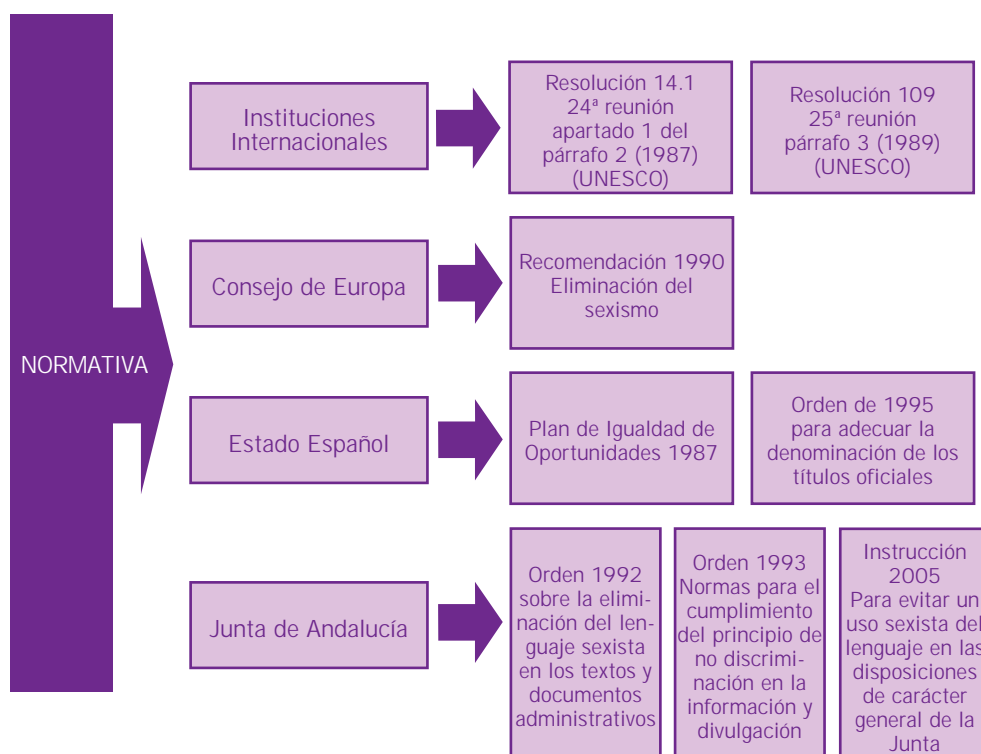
NORMATIVA

Instituciones Internacionales

Resolución 14.1 24ª reunión apartado 1 del párrafo 2 (1987) (UNESCO)

Resolución 109 25ª reunión párrafo 3 (1989) (UNESCO)

Consejo de Europa

Recomendación 1990 Eliminación del sexismo

Estado Español

Plan de Igualdad de Oportunidades 1987

Orden de 1995 para adecuar la denominación de los títulos oficiales

Junta de Andalucía

Orden 1992 sobre la eliminación del lenguaje sexista en los textos y documentos administrativos

Orden 1993 Normas para el cumplimiento del principio de no discriminación en la información y divulgación

Instrucción 2005 Para evitar un uso sexista del lenguaje en las disposiciones de carácter general de la Junta